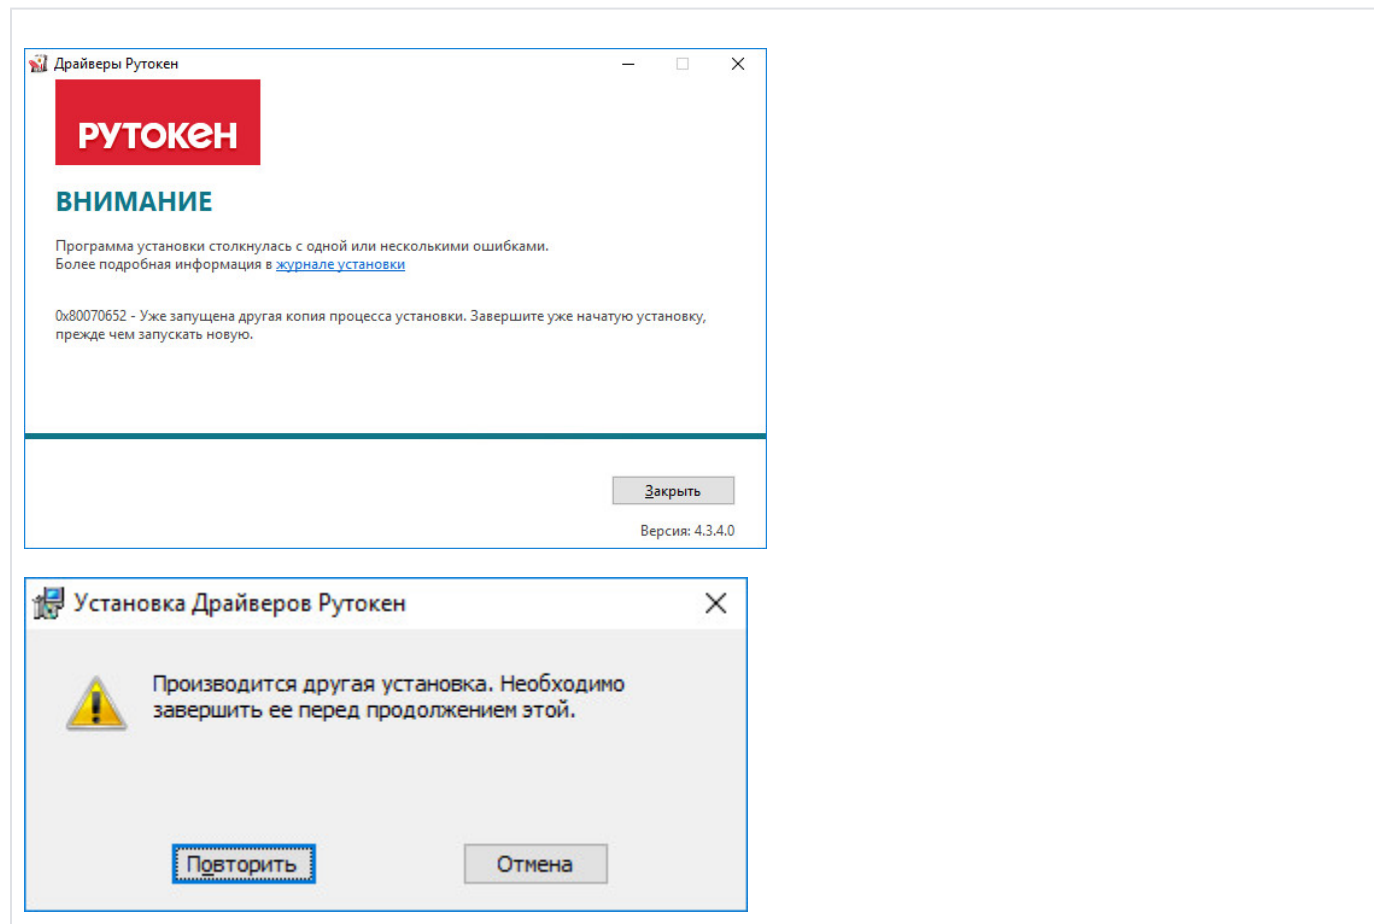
Драйверы Рутокен

РУТОКЕН

ВНИМАНИЕ

Программа установки столкнулась с одной или несколькими ошибками.
Более подробная информация в журнале установки

0x80070652 - Уже запущена другая копия процесса установки. Завершите уже начатую установку, прежде чем запускать новую.

Закрыть

Версия: 4.3.4.0

Установка Драйверов Рутокен

Производится другая установка. Необходимо завершить ее перед продолжением этой.

Повторить

Отмена